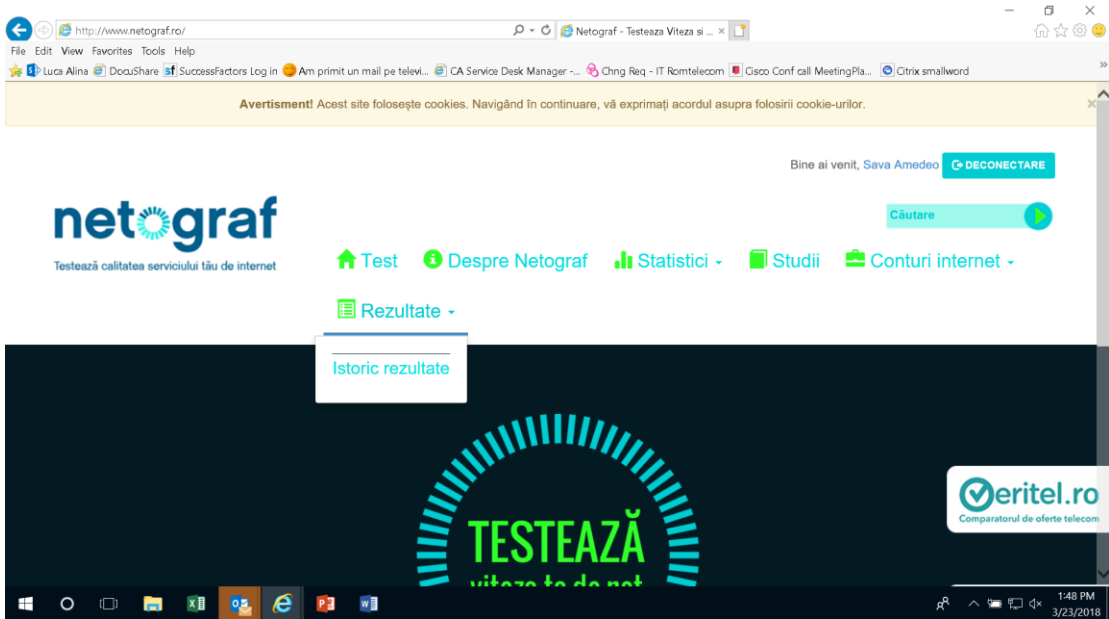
http://www.netograf.ro/

Netograf - Testeaza Viteza si ...

File Edit View Favorites Tools Help

Luca Alina DocuShare SuccessFactors Log in Am primit un mail pe televi... CA Service Desk Manager -... Chng Req - IT Romtelecom Cisco Conf call MeetingPla... Citrix smallword

Avertisment! Acest site folosește cookies. Navigând în continuare, vă exprimați acordul asupra folosirii cookie-urilor.

Bine ai venit, Sava Amedeo DECONECTARE

netograf
Testează calitatea serviciului tău de internet

Căutare

Test Despre Netograf Statistici Studii Conturi internet

Rezultate

Istoric rezultate

TESTEAZĂ
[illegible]

veritel.ro
Comparatorul de oferte telecom

1:48 PM
3/23/2018